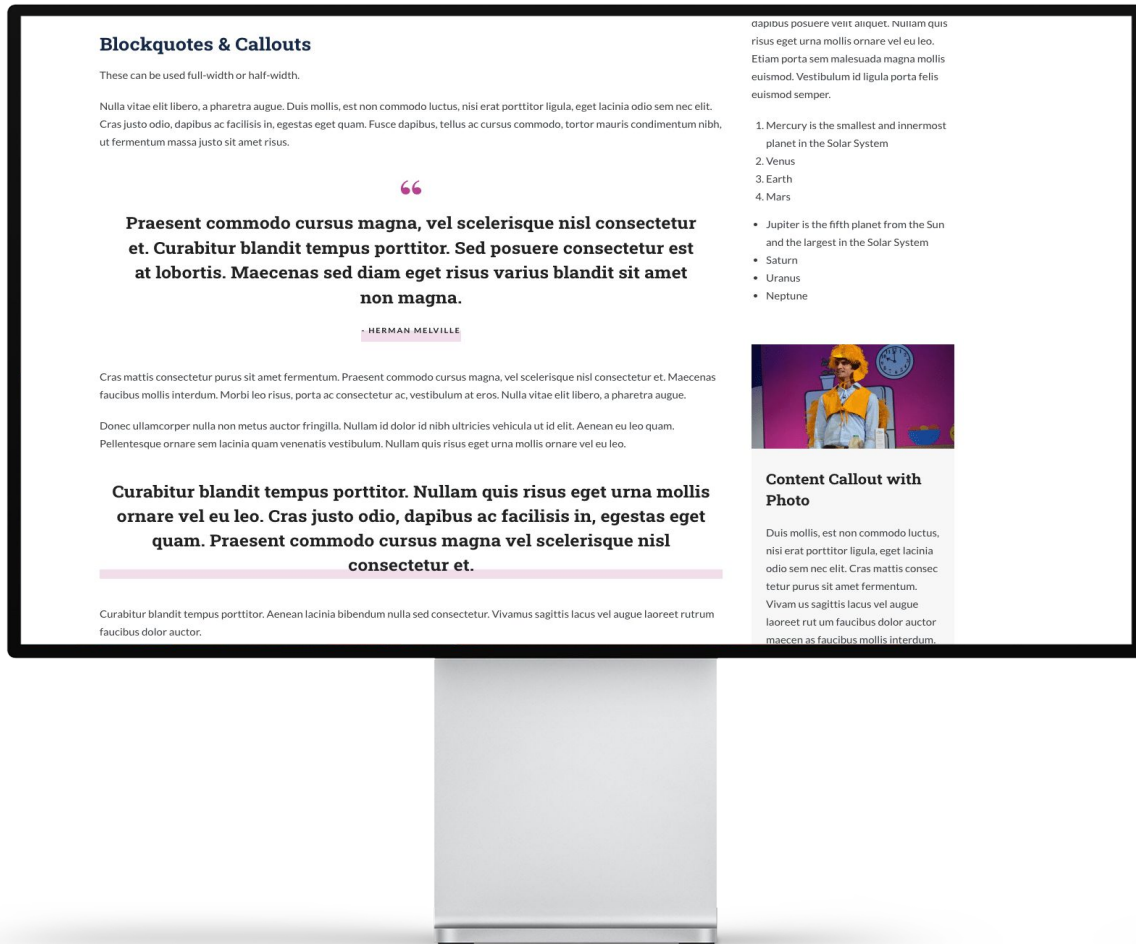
Blockquotes & Callouts

These can be used full-width or half-width.

Nulla vitae elit libero, a pharetra augue. Duis mollis, est non commodo luctus, nisi erat porttitor ligula, eget lacinia odio sem nec elit. Cras justo odio, dapibus ac facilisis in, egestas eget quam. Fusce dapibus, tellus ac cursus commodo, tortor mauris condimentum nibh, ut fermentum massa justo sit amet risus.

“

Praesent commodo cursus magna, vel scelerisque nisl consectetur et. Curabitur blandit tempus porttitor. Sed posuere consectetur est at lobortis. Maecenas sed diam eget risus varius blandit sit amet non magna.

- HERMAN MELVILLE

Cras mattis consectetur purus sit amet fermentum. Praesent commodo cursus magna, vel scelerisque nisl consectetur et. Maecenas faucibus mollis interdum. Morbi leo risus, porta ac consectetur ac, vestibulum at eros. Nulla vitae elit libero, a pharetra augue.

Donec ullamcorper nulla non metus auctor fringilla. Nullam id dolor id nibh ultricies vehicula ut id elit. Aenean eu leo quam. Pellentesque ornare sem lacinia quam venenatis vestibulum. Nullam quis risus eget urna mollis ornare vel eu leo.

Curabitur blandit tempus porttitor. Nullam quis risus eget urna mollis ornare vel eu leo. Cras justo odio, dapibus ac facilisis in, egestas eget quam. Praesent commodo cursus magna vel scelerisque nisl consectetur et.

Curabitur blandit tempus porttitor. Aenean lacinia bibendum nulla sed consectetur. Vivamus sagittis lacus vel augue laoreet rutrum faucibus dolor auctor.

dapibus posuere velit aliquet. Nullam quis risus eget urna mollis ornare vel eu leo. Etiam porta sem malesuada magna mollis euismod. Vestibulum id ligula porta felis euismod semper.

1. Mercury is the smallest and innermost planet in the Solar System
2. Venus
3. Earth
4. Mars

• Jupiter is the fifth planet from the Sun and the largest in the Solar System
• Saturn
• Uranus
• Neptune

Content Callout with Photo

Duis mollis, est non commodo luctus, nisi erat porttitor ligula, eget lacinia odio sem nec elit. Cras mattis consec tetur purus sit amet fermentum. Vivam us sagittis lacus vel augue laoreet rut um faucibus dolor auctor maecen as faucibus mollis interdum.